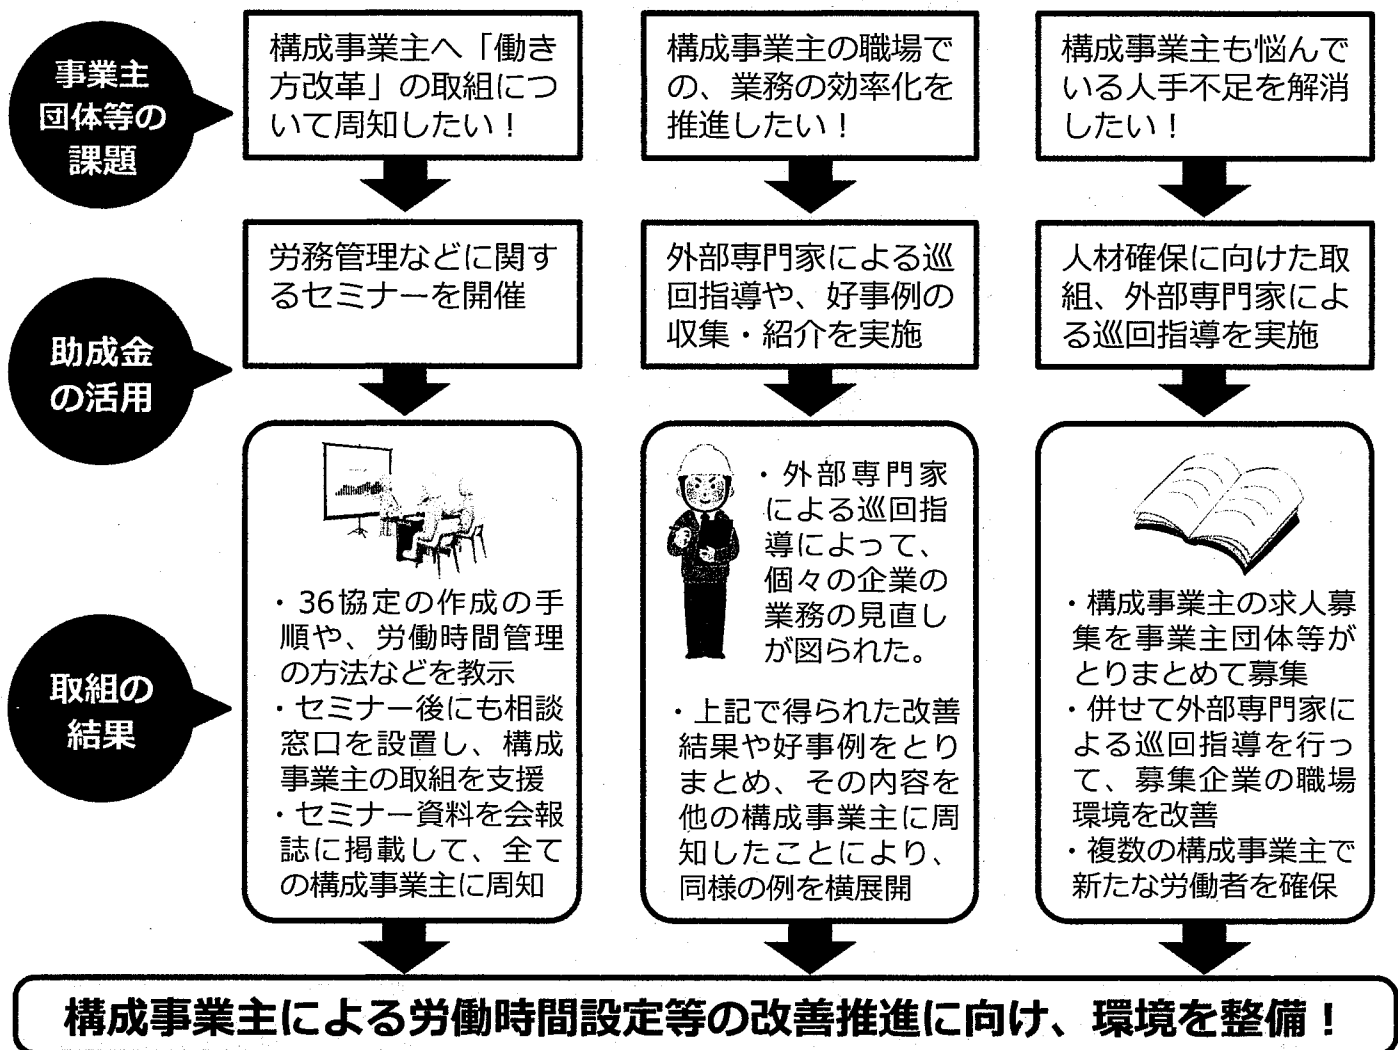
事業主団体等の課題

構成事業主へ「働き方改革」の取組について周知したい！

構成事業主の職場での、業務の効率化を推進したい！

構成事業主も悩んでいる人手不足を解消したい！

助成金の活用

労務管理などに関するセミナーを開催

外部専門家による巡回指導や、好事例の収集・紹介を実施

人材確保に向けた取組、外部専門家による巡回指導を実施

取組の結果

・36協定の作成の手順や、労働時間管理の方法などを教示
・セミナー後にも相談窓口を設置し、構成事業主の取組を支援
・セミナー資料を会報誌に掲載して、全ての構成事業主に周知

・外部専門家による巡回指導によって、個々の企業の業務の見直しが図られた。

・上記で得られた改善結果や好事例をとりまとめ、その内容を他の構成事業主に周知したことにより、同様の例を横展開

・構成事業主の求人募集を事業主団体等がとりまとめて募集
・併せて外部専門家による巡回指導を行って、募集企業の職場環境を改善
・複数の構成事業主で新たな労働者を確保

構成事業主による労働時間設定等の改善推進に向け、環境を整備！